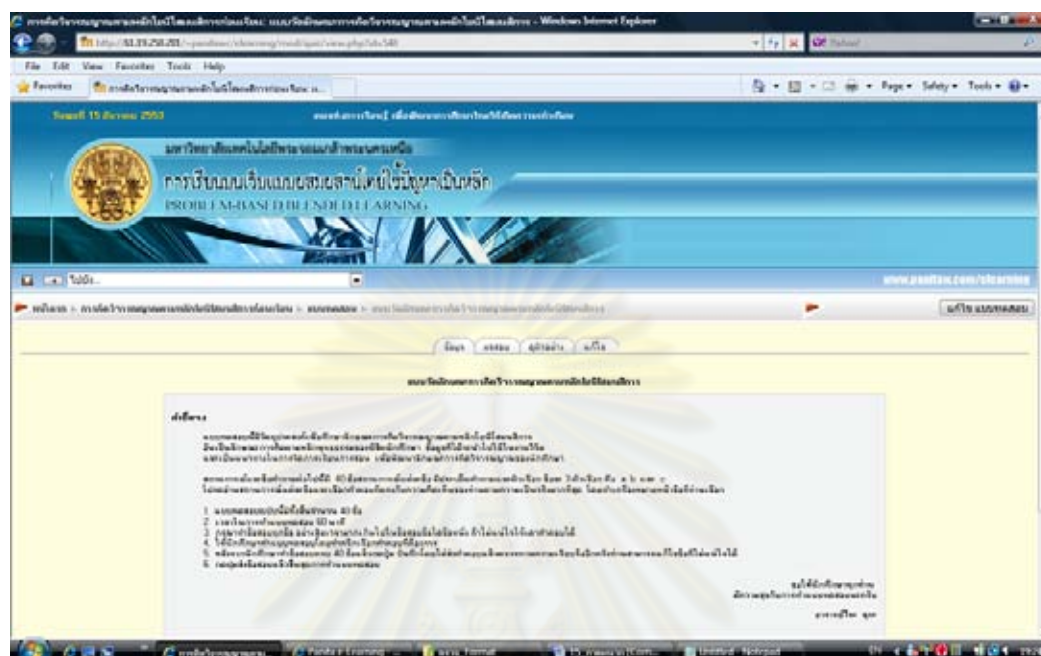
- Windows Internet Explorer

File Edit View Favorites Tools Help

Favorites

Page ▾ Safety ▾ Tools ▾

15 2553 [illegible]

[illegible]

การเรียนแบบผสมผสานโดยใช้ปัญหาเป็นหลัก

PROBLEM-BASED BLENDED LEARNING

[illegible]

www.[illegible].com/elearning

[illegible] > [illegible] > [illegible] > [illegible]

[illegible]

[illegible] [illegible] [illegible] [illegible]

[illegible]

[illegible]

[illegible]

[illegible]

1. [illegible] 40 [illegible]
2. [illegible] 60 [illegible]
3. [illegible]
4. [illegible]
5. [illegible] 40 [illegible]
6. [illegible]

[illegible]
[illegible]

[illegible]

Untitled - Notepad